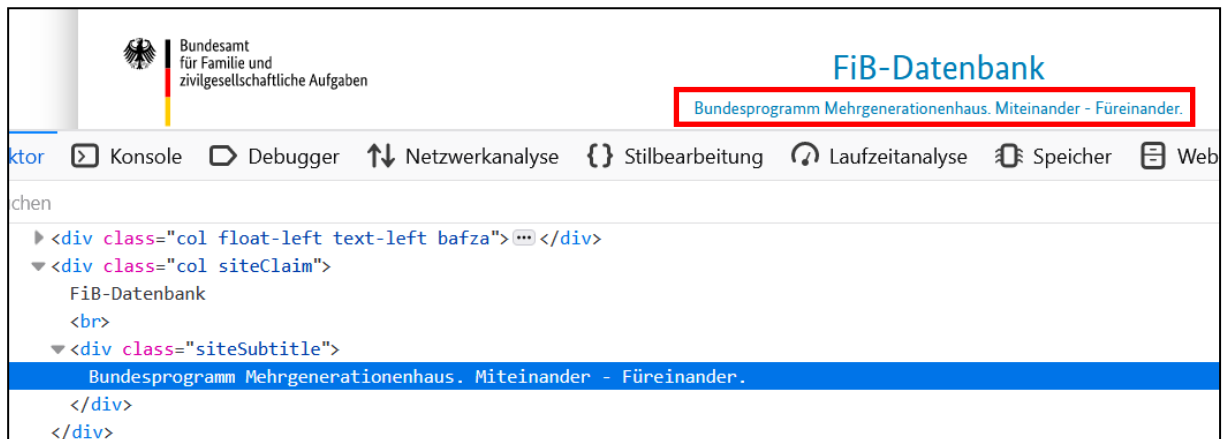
Bundesamt
für Familie und
zivilgesellschaftliche Aufgaben

FiB-Datenbank

Bundesprogramm Mehrgenerationenhaus. Miteinander - Füreinander.

ktor Konsole Debugger Netzwerkanalyse Stilbearbeitung Laufzeitanalyse Speicher Web

chen

<div class="col float-left text-left bafza"> ··· </div>
<div class="col siteClaim">
FiB-Datenbank
<br>
<div class="siteSubtitle">
Bundesprogramm Mehrgenerationenhaus. Miteinander - Füreinander.
</div>
</div>